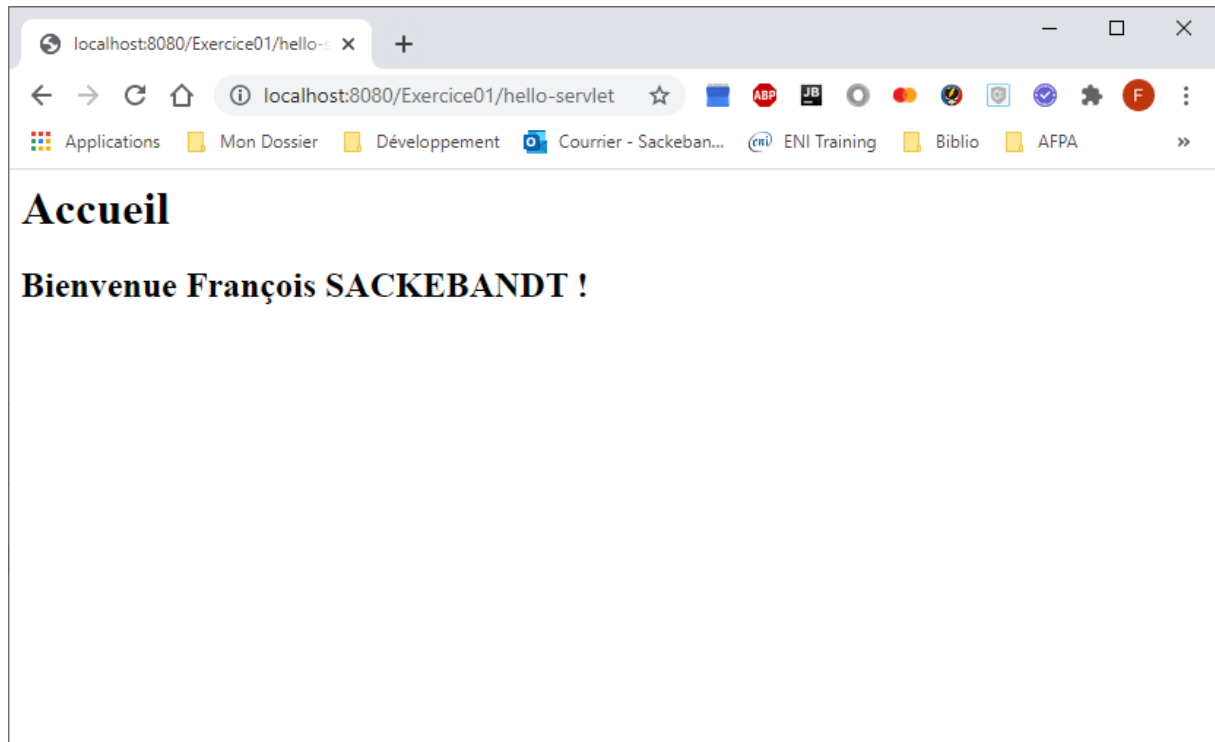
localhost:8080/Exercice01/hello-s

localhost:8080/Exercice01/hello-servlet

ABP JB F

Applications Mon Dossier Développement Courrier - Sackeban... ENI Training Biblio AFPA »

# Accueil

## Bienvenue François SACKEBANDT !